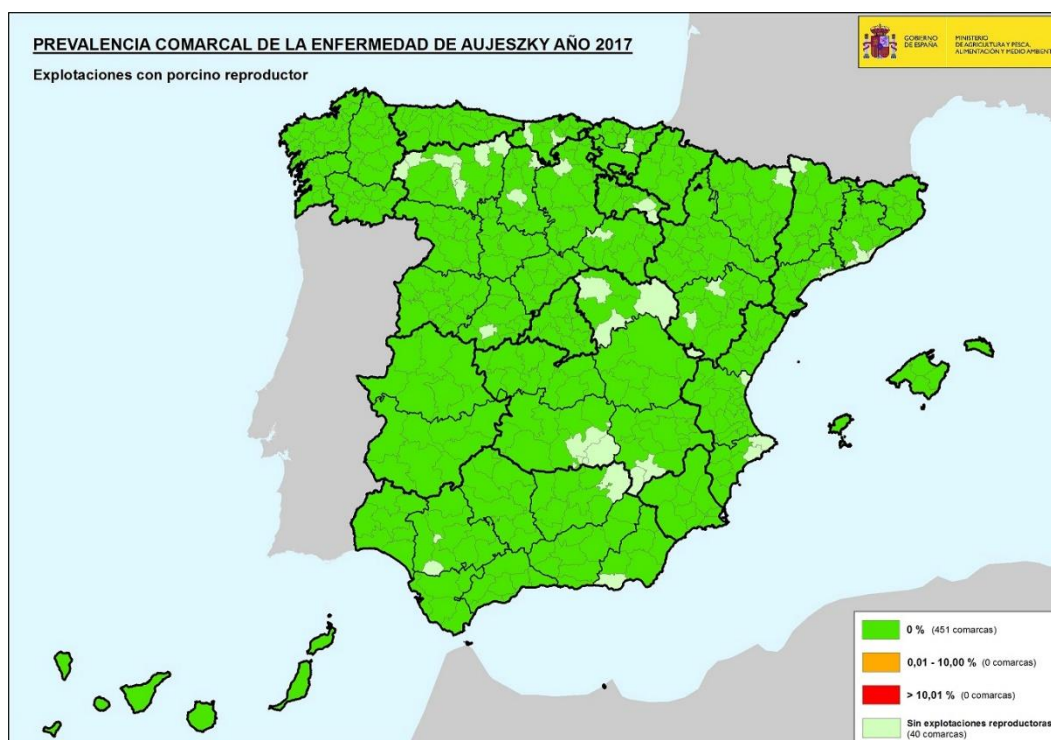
PREVALENCIA COMARCAL DE LA ENFERMEDAD DE AUJESZKY AÑO 2017

Explotaciones con porcino reproductor

GOBIERNO DE ESPAÑA

MINISTERIO DE AGRICULTURA Y PESCA, ALIMENTACIÓN Y MEDIO AMBIENTE

0 % (451 comarcas)

0,01 - 10,00 % (0 comarcas)

> 10,01 % (0 comarcas)

Sin explotaciones reproductoras (40 comarcas)